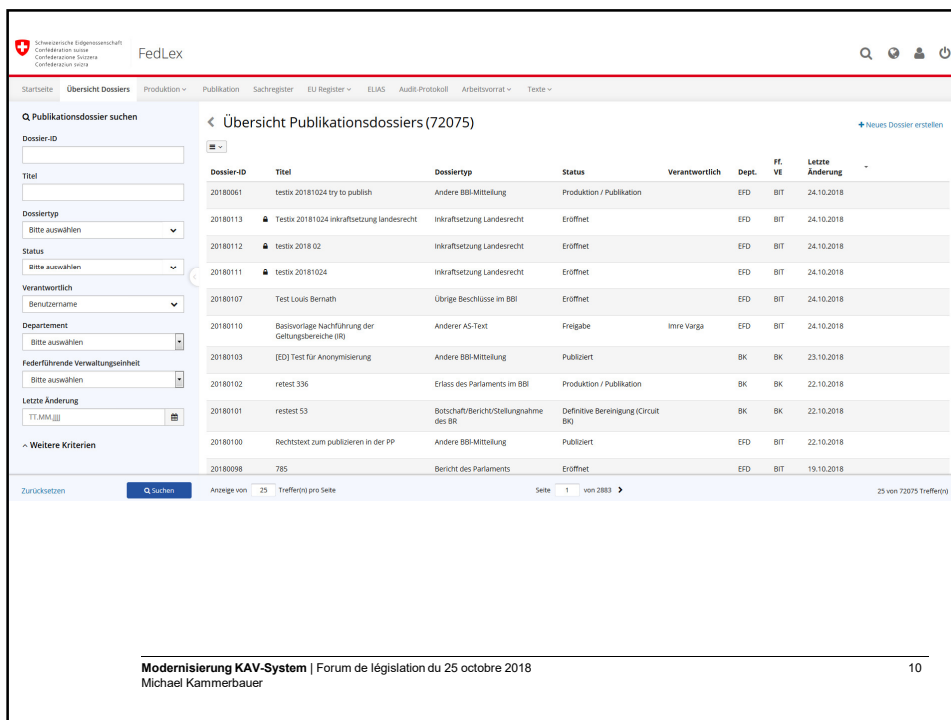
Schweizerische Eidgenossenschaft
Confédération suisse
Confederazione Svizzera
Confederaziun svizra

FedLex

Startseite   Übersicht Dossiers   Produktion ∨   Publikation   Sachregister   EU Register ∨   ELIAS   Audit-Protokoll   Arbeitsvorrat ∨   Texte ∨

Publikationsdossier suchen

Dossier-ID

Titel

Dossiertyp
Bitte auswählen

Status
Bitte auswählen

Verantwortlich
Benutzername

Departement
Bitte auswählen

Federführende Verwaltungseinheit
Bitte auswählen

Letzte Änderung
TT.MM.JJJJ

Weitere Kriterien

Zurücksetzen   Suchen

Übersicht Publikationsdossiers (72075)

+ Neues Dossier erstellen

| Dossier-ID | Titel | Dossiertyp | Status | Verantwortlich | Dept. | Ff. VE | Letzte Änderung |
|---|---|---|---|---|---|---|---|
| 20180061 | testix 20181024 try to publish | Andere BBl-Mitteilung | Produktion / Publikation | | EFD | BIT | 24.10.2018 |
| 20180113 | Testix 20181024 inkraftsetzung landesrecht | Inkraftsetzung Landesrecht | Eröffnet | | EFD | BIT | 24.10.2018 |
| 20180112 | testix 2018 02 | Inkraftsetzung Landesrecht | Eröffnet | | EFD | BIT | 24.10.2018 |
| 20180111 | testix 20181024 | Inkraftsetzung Landesrecht | Eröffnet | | EFD | BIT | 24.10.2018 |
| 20180107 | Test Louis Bernath | Übrige Beschlüsse im BBl | Eröffnet | | EFD | BIT | 24.10.2018 |
| 20180110 | Basisvorlage Nachführung der Geltungsbereiche (IR) | Anderer AS-Text | Freigabe | Imre Varga | EFD | BIT | 24.10.2018 |
| 20180103 | [ED] Test für Anonymisierung | Andere BBl-Mitteilung | Publiziert | | BK | BK | 23.10.2018 |
| 20180102 | retest 336 | Erlass des Parlaments im BBl | Produktion / Publikation | | BK | BK | 22.10.2018 |
| 20180101 | restest 53 | Botschaft/Bericht/Stellungnahme des BR | Definitive Bereinigung (Circuit BK) | | BK | BK | 22.10.2018 |
| 20180100 | Rechtstext zum publizieren in der PP | Andere BBl-Mitteilung | Publiziert | | EFD | BIT | 22.10.2018 |
| 20180098 | 785 | Bericht des Parlaments | Eröffnet | | EFD | BIT | 19.10.2018 |

Anzeige von 25 Treffer(n) pro Seite   Seite 1 von 2883   25 von 72075 Treffer(n)

Modernisierung KAV-System | Forum de législation du 25 octobre 2018
Michael Kammerbauer

10